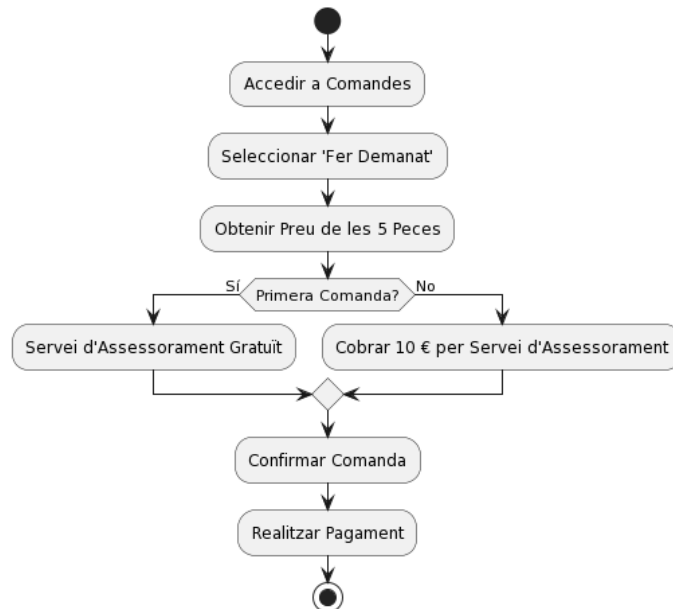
Accedir a Comandes

Seleccionar 'Fer Demanat'

Obtenir Preu de les 5 Peces

Sí

Primera Comanda?

No

Servei d'Assessorament Gratuït

Cobrar 10 € per Servei d'Assessorament

Confirmar Comanda

Realitzar Pagament